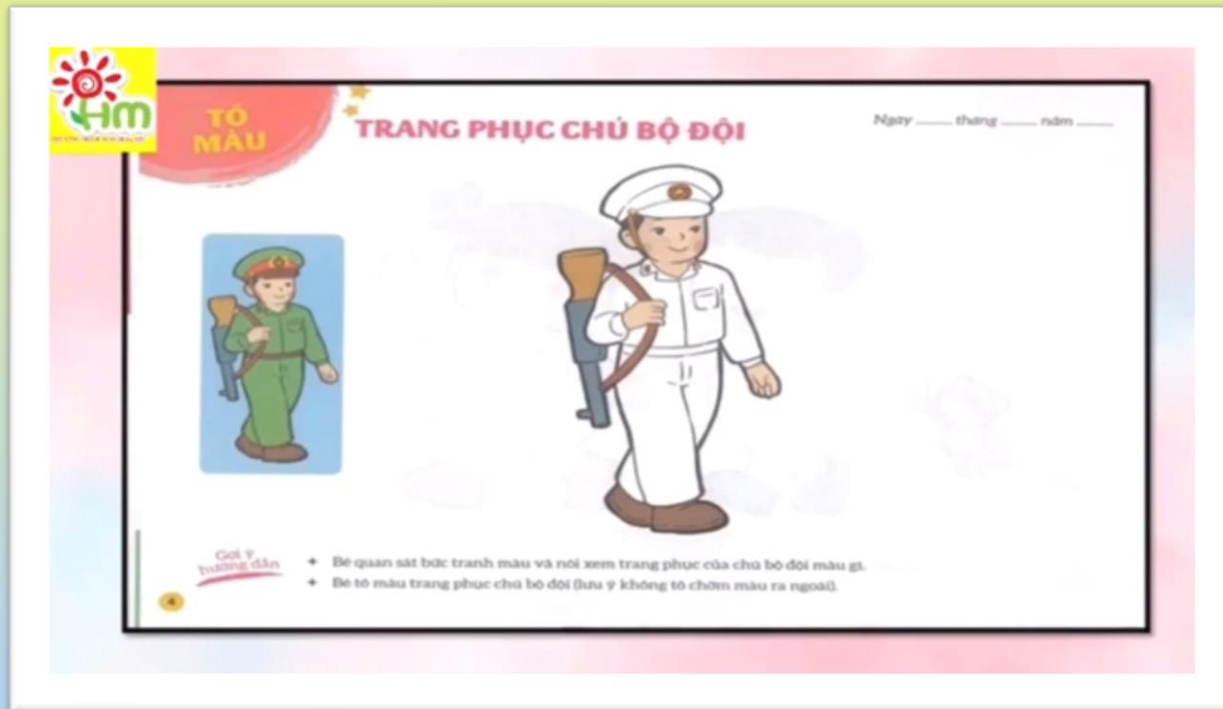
HM

TÔ MÀU

TRANG PHỤC CHÚ BỘ ĐỘI

Ngày ...... tháng ...... năm ......

Gợi ý hướng dẫn

+ Bé quan sát bức tranh màu và nói xem trang phục của chú bộ đội màu gì.
+ Bé tô màu trang phục chú bộ đội (lưu ý không tô chờm màu ra ngoài).

4